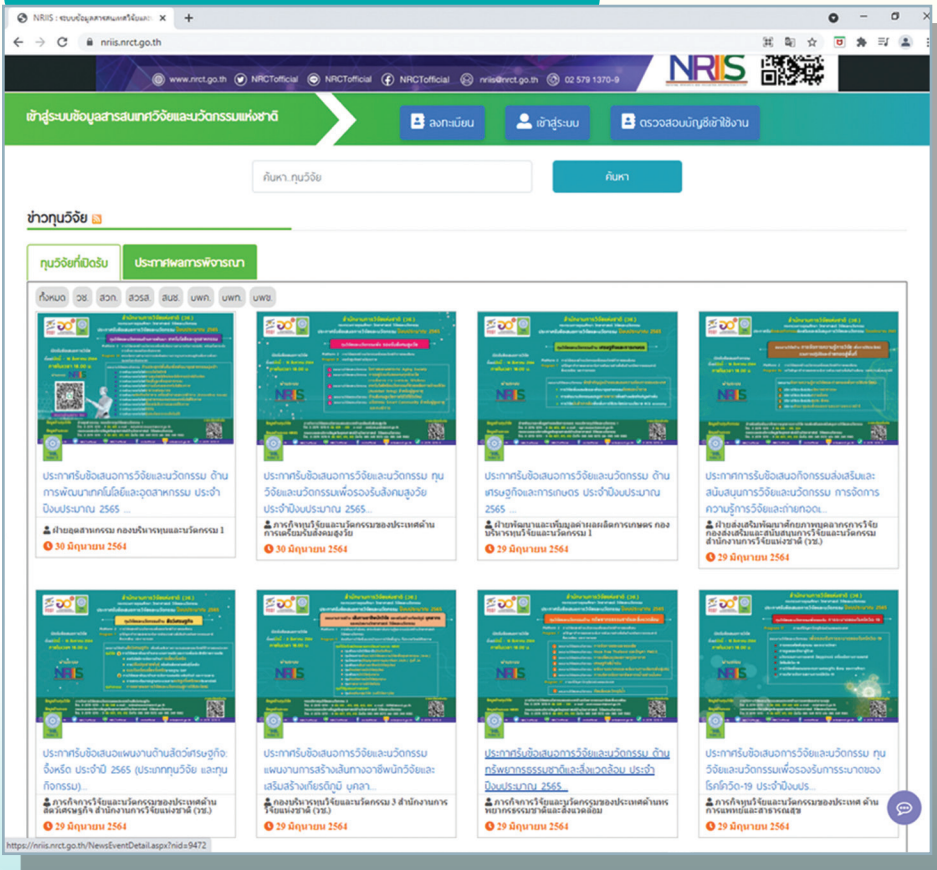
NRIIS : ระบบข้อมูลสารสนเทศวิจัยและ...
nriis.nrct.go.th

www.nrct.go.th NRCTofficial NRCTofficial NRCTofficial nriis@nrct.go.th 02 579 1370-9
NRIIS

เข้าสู่ระบบข้อมูลสารสนเทศวิจัยและนวัตกรรมแห่งชาติ
ลงทะเบียน
เข้าสู่ระบบ
ตรวจสอบบัญชีเข้าใช้งาน

ค้นหา...ทุนวิจัย
ค้นหา

ข่าวทุนวิจัย

ทุนวิจัยที่เปิดรับ
ประกาศผลการพิจารณา

ทั้งหมด วช. สวก. สวรส. สนช. บพค. บพท. บพข.

ประกาศรับข้อเสนอการวิจัยและนวัตกรรม ด้านการพัฒนาเทคโนโลยีและอุตสาหกรรม ประจำปีงบประมาณ 2565 ...
ฝ่ายอุตสาหกรรม กองบริหารทุนและวิจัยกรรม 1
30 มิถุนายน 2564

ประกาศรับข้อเสนอการวิจัยและนวัตกรรม ทุนวิจัยและนวัตกรรมเพื่อรองรับสังคมสูงวัย ประจำปีงบประมาณ 2565...
ภารกิจทุนวิจัยและนวัตกรรมของประเทศด้านการเตรียมรับสังคมสูงวัย
30 มิถุนายน 2564

ประกาศรับข้อเสนอการวิจัยและนวัตกรรม ด้านเศรษฐกิจและการเกษตร ประจำปีงบประมาณ 2565 ...
ฝ่ายพัฒนาและเพิ่มมูลค่าผลผลิตการเกษตร กองบริหารทุนวิจัยและนวัตกรรม 1
29 มิถุนายน 2564

ประกาศการรับข้อเสนอกิจกรรมส่งเสริมและสนับสนุนการวิจัยและนวัตกรรม การจัดการความรู้การวิจัยและถ่ายทอด...
ฝ่ายส่งเสริมพัฒนาศักยภาพบุคลากรการวิจัย กองส่งเสริมและสนับสนุนการวิจัยและนวัตกรรม สำนักงานการวิจัยแห่งชาติ (วช.)
29 มิถุนายน 2564

ประกาศรับข้อเสนอแผนงานด้านสัตว์เศรษฐกิจ: จิ้งหรีด ประจำปี 2565 (ประเภททุนวิจัย และทุนกิจกรรม)...
ภารกิจการวิจัยและนวัตกรรมของประเทศด้านสัตว์เศรษฐกิจ สำนักงานการวิจัยแห่งชาติ (วช.)
29 มิถุนายน 2564

ประกาศรับข้อเสนอการวิจัยและนวัตกรรม แผนงานการสร้างเส้นทางอาชีพนักวิจัยและเสริมสร้างเกียรติภูมิ บุคลา...
กองบริหารทุนวิจัยและนวัตกรรม 3 สำนักงานการวิจัยแห่งชาติ (วช.)
29 มิถุนายน 2564

ประกาศรับข้อเสนอการวิจัยและนวัตกรรม ด้านทรัพยากรธรรมชาติและสิ่งแวดล้อม ประจำปีงบประมาณ 2565...
ภารกิจการวิจัยและนวัตกรรมของประเทศด้านทรัพยากรธรรมชาติและสิ่งแวดล้อม
29 มิถุนายน 2564

ประกาศรับข้อเสนอการวิจัยและนวัตกรรม ทุนวิจัยและนวัตกรรมเพื่อรองรับการระบาดของโรคโควิด-19 ประจำปีงบป...
ภารกิจทุนวิจัยและนวัตกรรมของประเทศ ด้านการแพทย์และสาธารณสุข
29 มิถุนายน 2564

https://nriis.nrct.go.th/NewsEventDetail.aspx?nid=9472